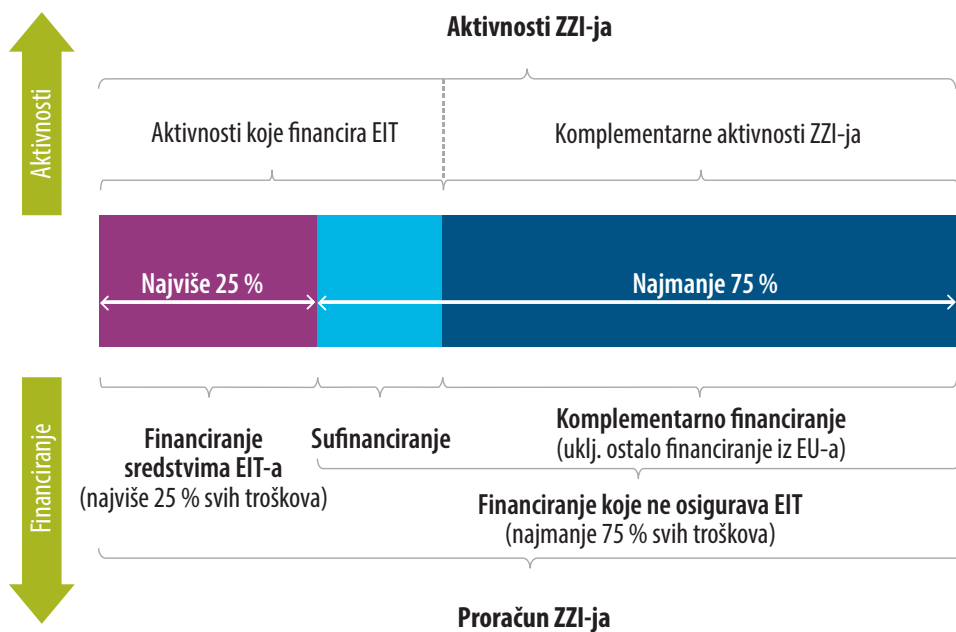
Aktivnosti ZZI-ja

Aktivnosti

Aktivnosti koje financira EIT

Komplementarne aktivnosti ZZI-ja

Najviše 25 %

Najmanje 75 %

Financiranje

Financiranje sredstvima EIT-a
(najviše 25 % svih troškova)

Sufinanciranje

Komplementarno financiranje
(uklj. ostalo financiranje iz EU-a)

Financiranje koje ne osigurava EIT
(najmanje 75 % svih troškova)

Proračun ZZI-ja